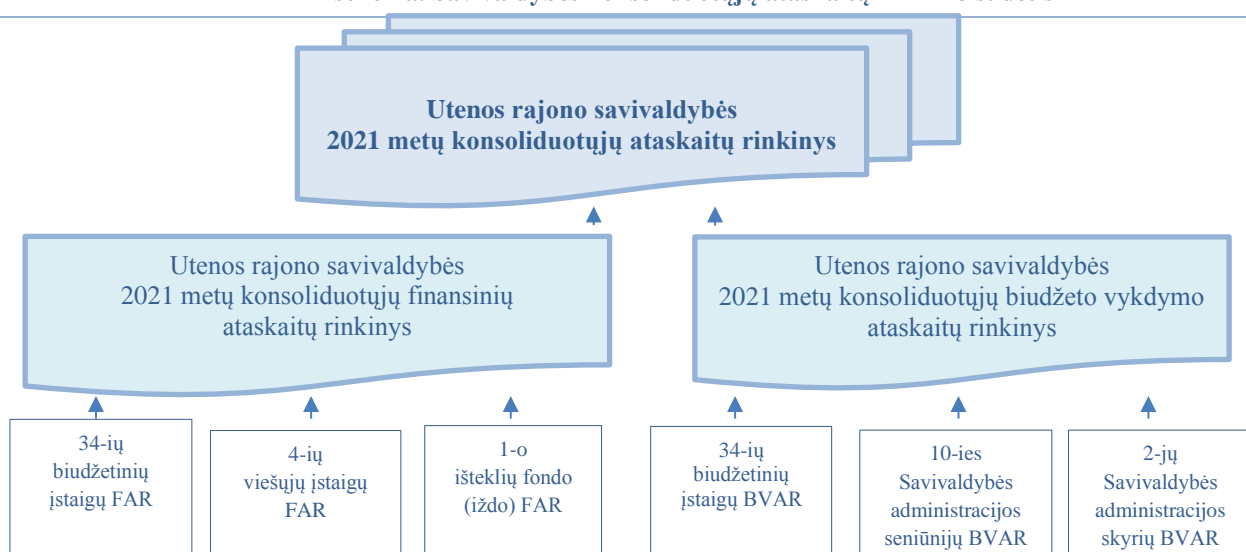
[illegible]

Utenos rajono savivaldybės 2021 metų konsoliduotųjų ataskaitų rinkinys

Utenos rajono savivaldybės 2021 metų konsoliduotųjų finansinių ataskaitų rinkinys

Utenos rajono savivaldybės 2021 metų konsoliduotųjų biudžeto vykdymo ataskaitų rinkinys

34-ių biudžetinių įstaigų FAR

4-ių viešųjų įstaigų FAR

1-o išteklių fondo (iždo) FAR

34-ių biudžetinių įstaigų BVAR

10-ies Savivaldybės administracijos seniūnijų BVAR

2-jų Savivaldybės administracijos skyrių BVAR